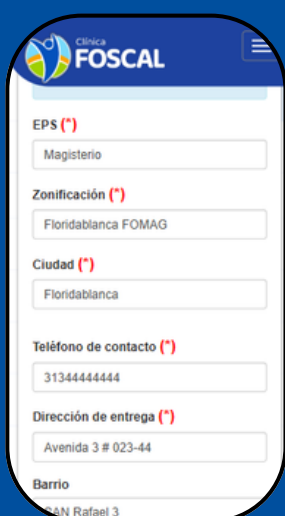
Clínica
FOSCAL

EPS (*)

Magisterio

Zonificación (*)

Floridablanca FOMAG

Ciudad (*)

Floridablanca

Teléfono de contacto (*)

31344444444

Dirección de entrega (*)

Avenida 3 # 023-44

Barrio

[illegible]AN Rafael 3